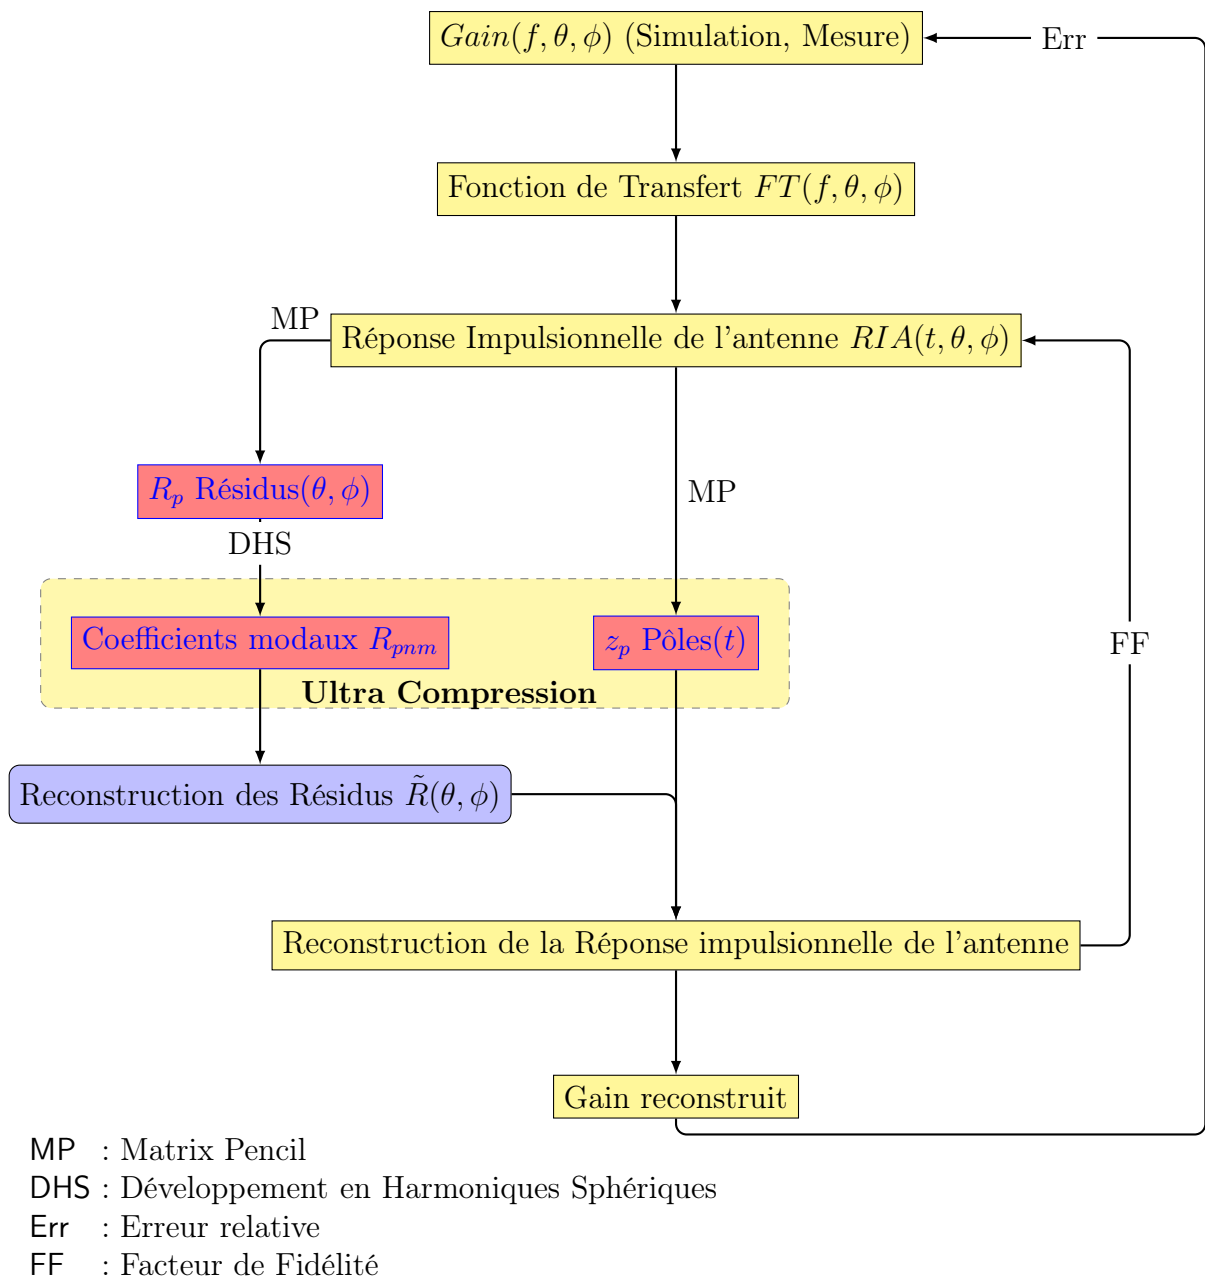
$Gain(f, \theta, \phi)$ (Simulation, Mesure)

Err

Fonction de Transfert $FT(f, \theta, \phi)$

MP

Réponse Impulsionnelle de l'antenne $RIA(t, \theta, \phi)$

$R_p$ Résidus$(\theta, \phi)$

MP

DHS

Coefficients modaux $R_{pnm}$

$z_p$ Pôles$(t)$

Ultra Compression

FF

Reconstruction des Résidus $\tilde{R}(\theta, \phi)$

Reconstruction de la Réponse impulsionnelle de l'antenne

Gain reconstruit

MP : Matrix Pencil
DHS : Développement en Harmoniques Sphériques
Err : Erreur relative
FF : Facteur de Fidélité